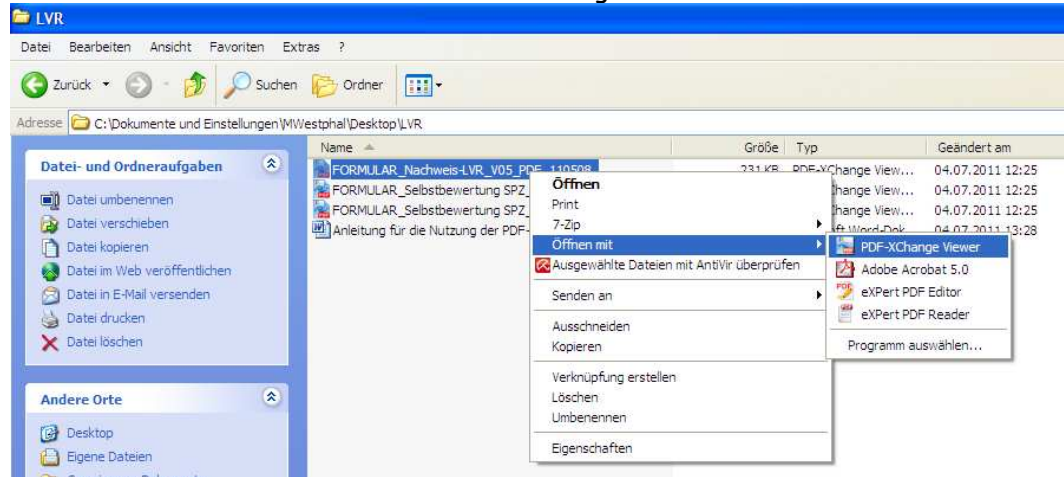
LVR

Datei Bearbeiten Ansicht Favoriten Extras ?

Zurück Suchen Ordner

Adresse C:\Dokumente und Einstellungen\MWestphal\Desktop\LVR

Datei- und Ordneraufgaben

Datei umbenennen
Datei verschieben
Datei kopieren
Datei im Web veröffentlichen
Datei in E-Mail versenden
Datei drucken
Datei löschen

Andere Orte

Desktop
Eigene Dateien

| Name | Größe | Typ | Geändert am |
|---|---|---|---|
| FORMULAR_Nachweis-LVR_V05_PDF_110508 | 231 KB | PDF-XChange View... | 04.07.2011 12:25 |
| FORMULAR_Selbstbewertung SPZ_ | | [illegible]Change View... | 04.07.2011 12:25 |
| FORMULAR_Selbstbewertung SPZ_ | | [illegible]Change View... | 04.07.2011 12:25 |
| Anleitung für die Nutzung der PDF- | | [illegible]ft Word-Dok... | 04.07.2011 13:28 |

Öffnen
Print
7-Zip
Öffnen mit
Ausgewählte Dateien mit AntiVir überprüfen
Senden an
Ausschneiden
Kopieren
Verknüpfung erstellen
Löschen
Umbenennen
Eigenschaften

PDF-XChange Viewer
Adobe Acrobat 5.0
eXPert PDF Editor
eXPert PDF Reader
Programm auswählen...